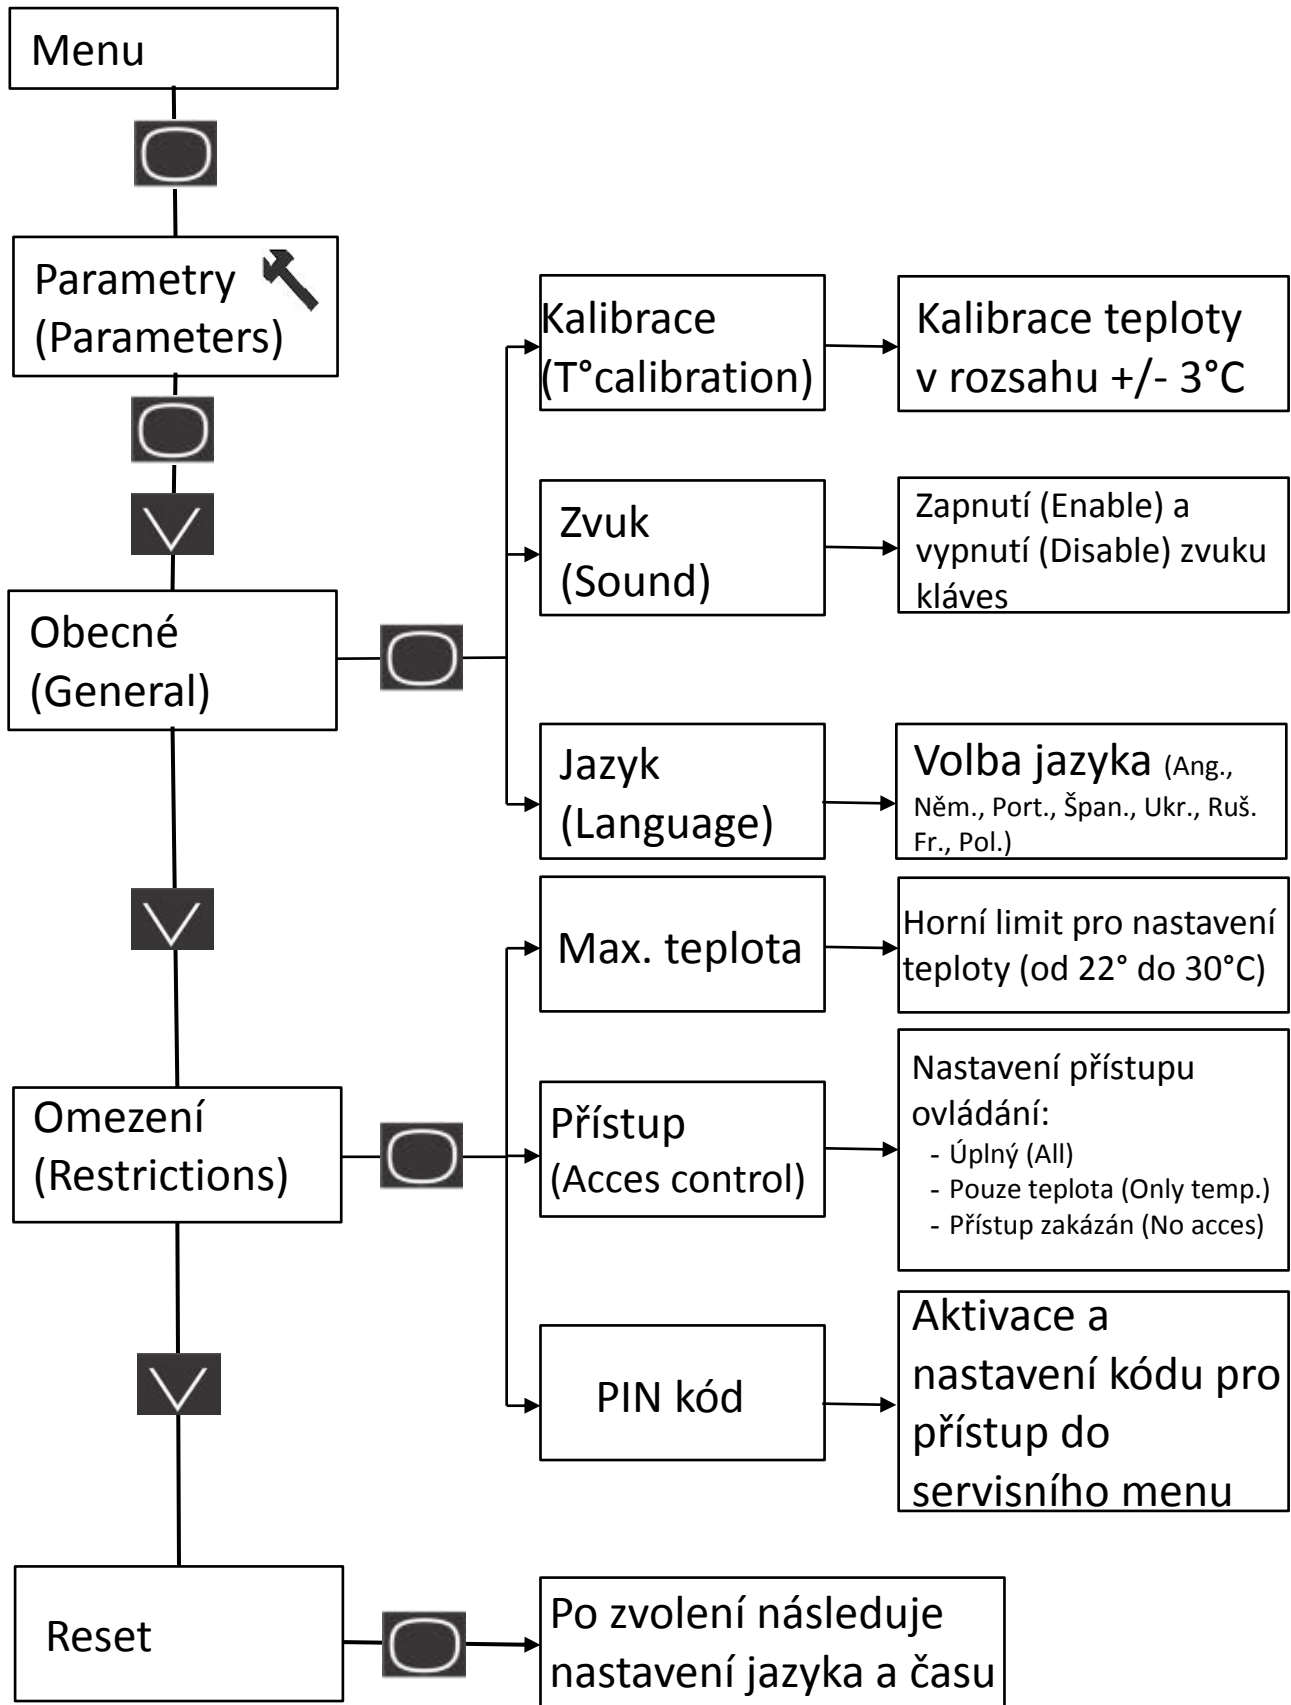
Menu

Parametry (Parameters)

Kalibrace (T°calibration)

Kalibrace teploty v rozsahu +/- 3°C

Zvuk (Sound)

Zapnutí (Enable) a vypnutí (Disable) zvuku kláves

Obecné (General)

Jazyk (Language)

Volba jazyka (Ang., Něm., Port., Špan., Ukr., Ruš. Fr., Pol.)

Max. teplota

Horní limit pro nastavení teploty (od 22° do 30°C)

Omezení (Restrictions)

Přístup (Acces control)

Nastavení přístupu ovládání:
- Úplný (All)
- Pouze teplota (Only temp.)
- Přístup zakázán (No acces)

PIN kód

Aktivace a nastavení kódu pro přístup do servisního menu

Reset

Po zvolení následuje nastavení jazyka a času